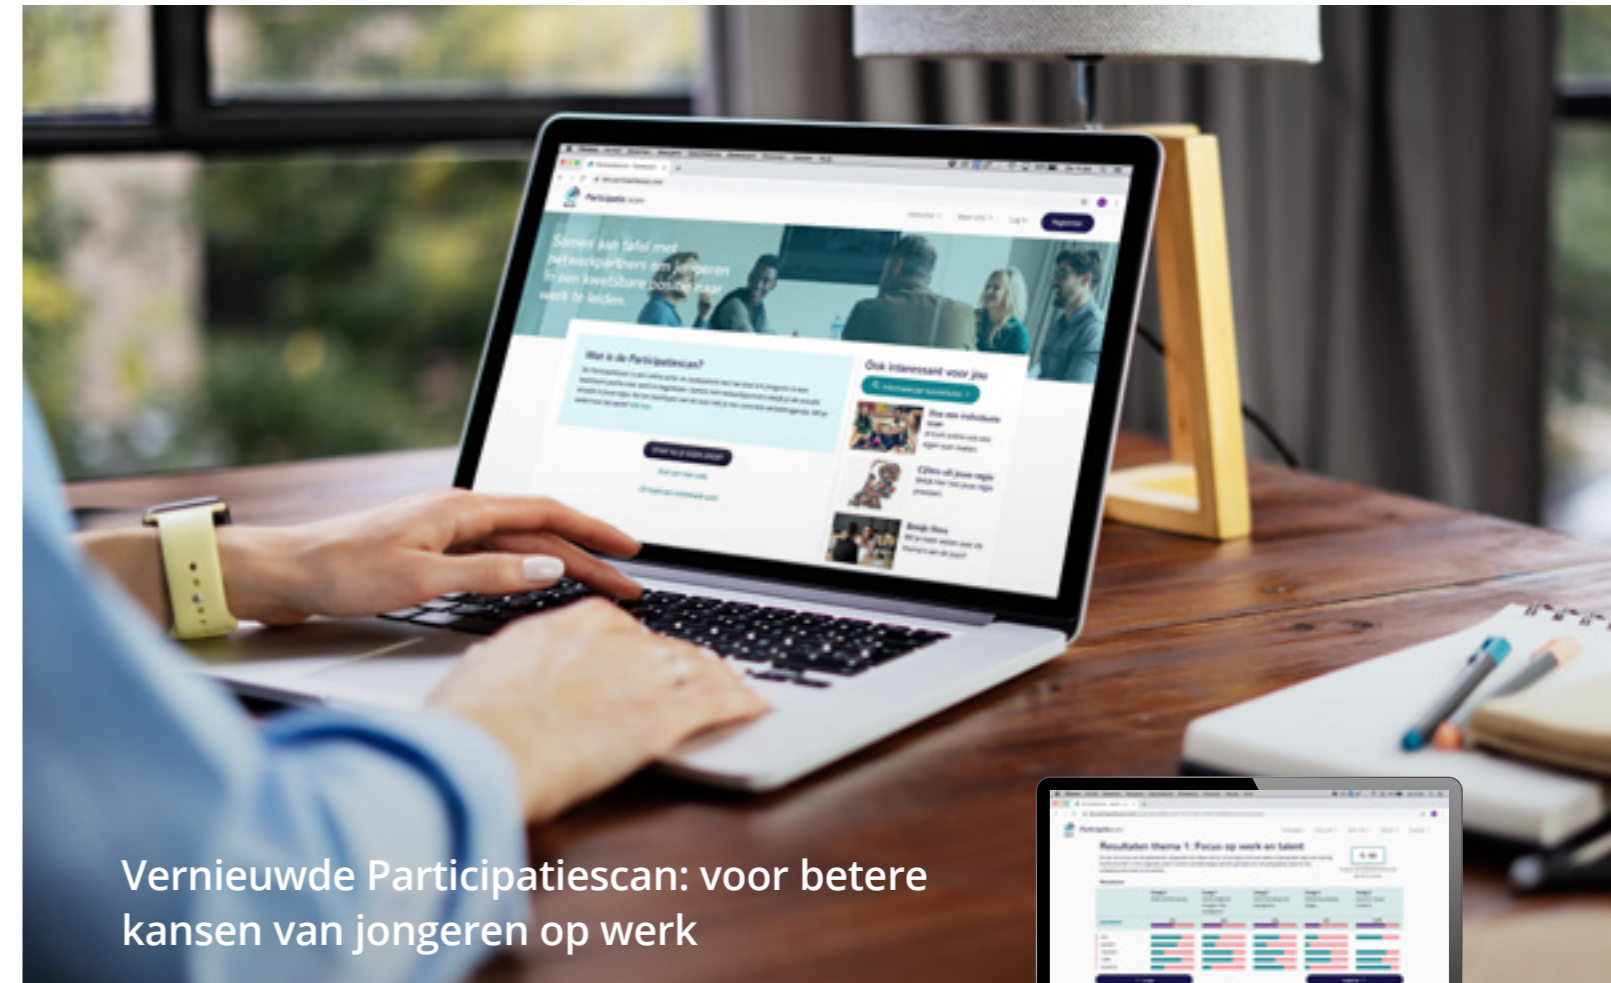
Participatie scan

Samen aan tafel met netwerkpartners om jongeren in een kwetsbare positie naar werk te leiden.

Wat is de Participatiescan?

Ook interessant voor jou

Resultaten thema 1: Focus op werk en talent

Vernieuwde Participatiescan: voor betere kansen van jongeren op werk